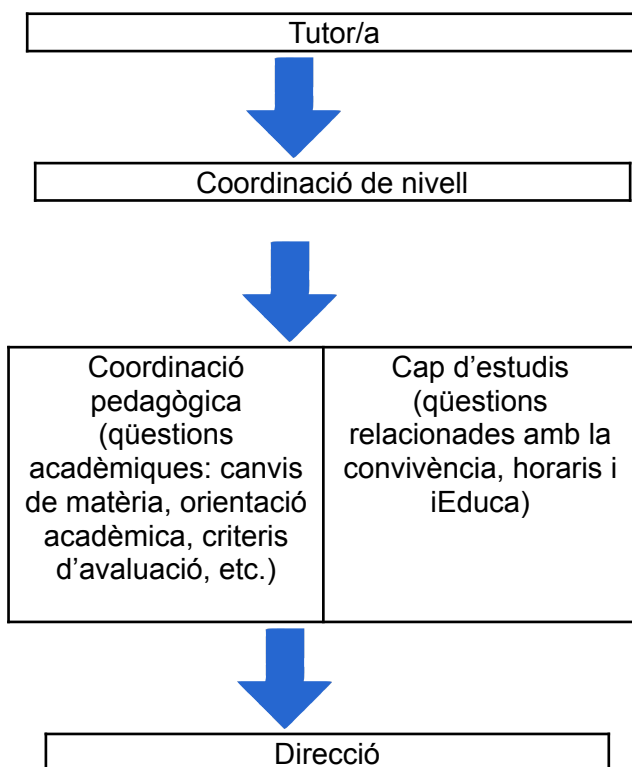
Tutor/a

Coordinació de nivell

| Coordinació pedagògica (qüestions acadèmiques: canvis de matèria, orientació acadèmica, criteris d'avaluació, etc.) | Cap d'estudis (qüestions relacionades amb la convivència, horaris i iEduca) |
|---|---|

Direcció